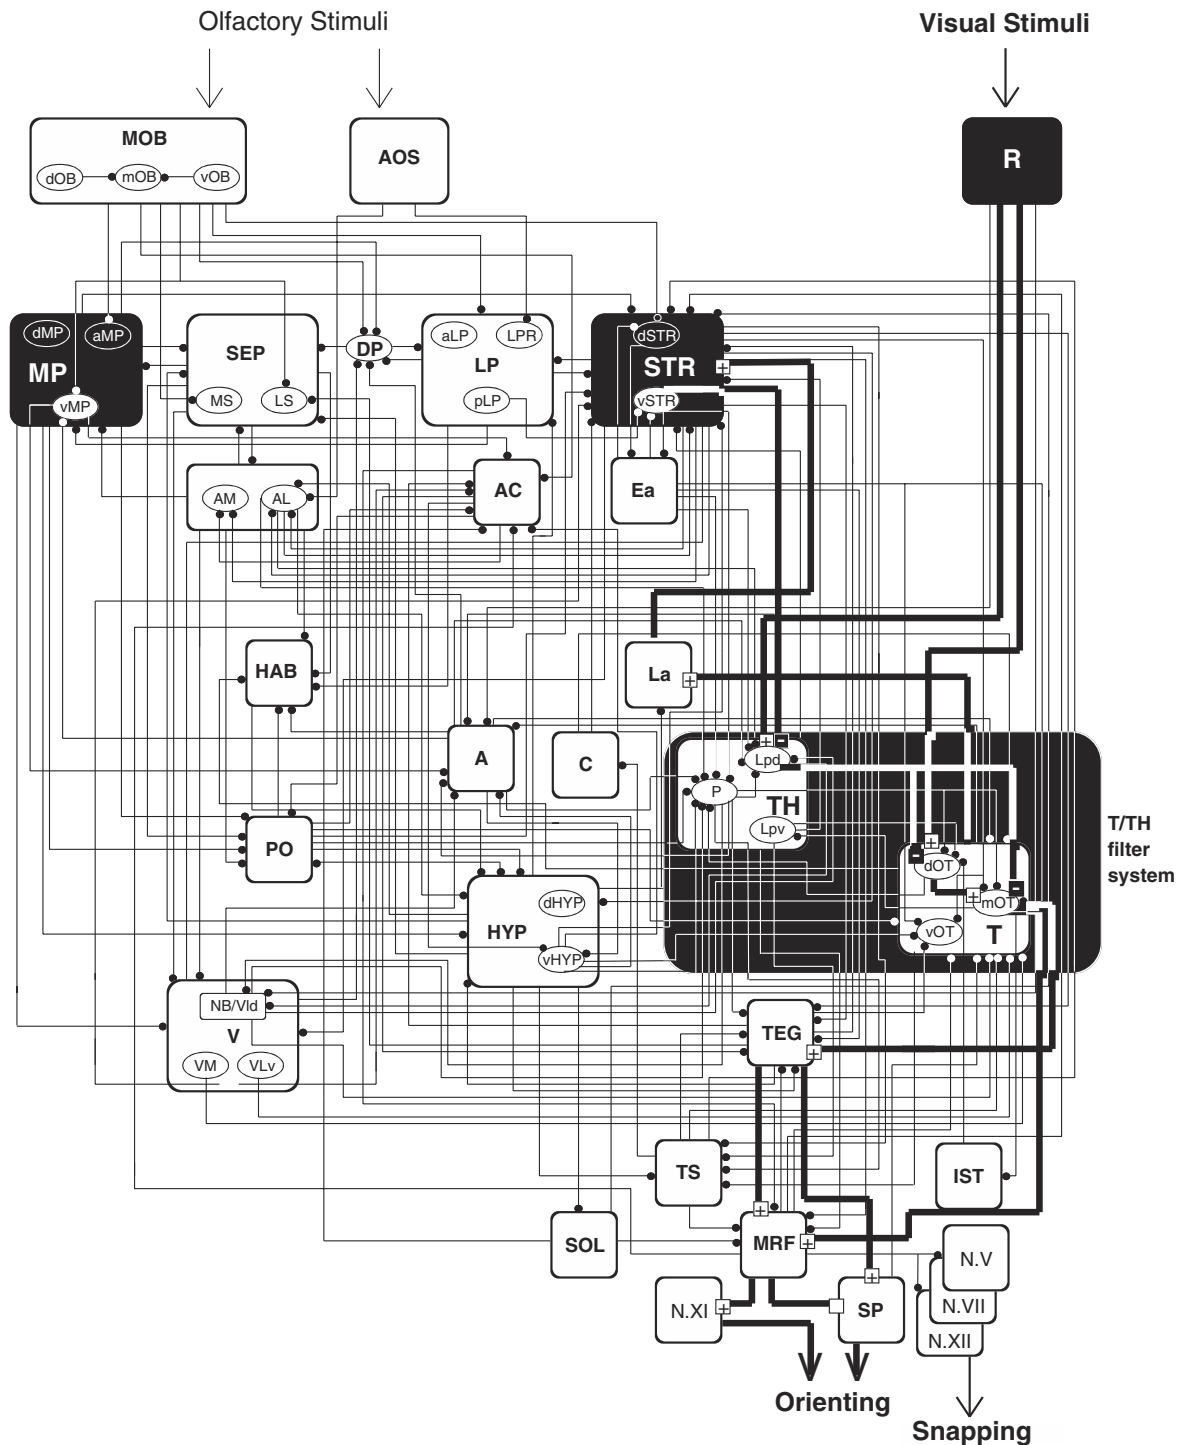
Olfactory Stimuli

Visual Stimuli

MOB
dOB mOB vOB

AOS

R

dMP aMP
MP
vMP

SEP
MS LS

DP

aLP LPR
LP
pLP

dSTR
STR
vSTR

AM AL

AC

Ea

HAB

La

A

C

Lpd
P
TH
Lpv

T/TH filter system

PO

dOT
mOT
vOT
T

dHYP
HYP
vHYP

NB/Vld
V
VM VLv

TEG

TS

IST

SOL

MRF

N.V
N.VII
N.XII

N.XI

SP

Orienting

Snapping